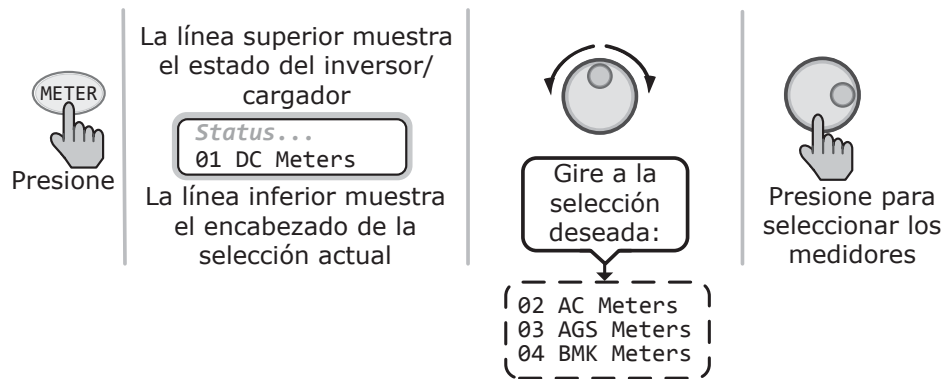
METER

Presione

La línea superior muestra el estado del inversor/ cargador

Status...
01 DC Meters

La línea inferior muestra el encabezado de la selección actual

Gire a la selección deseada:

02 AC Meters
03 AGS Meters
04 BMK Meters

Presione para seleccionar los medidores